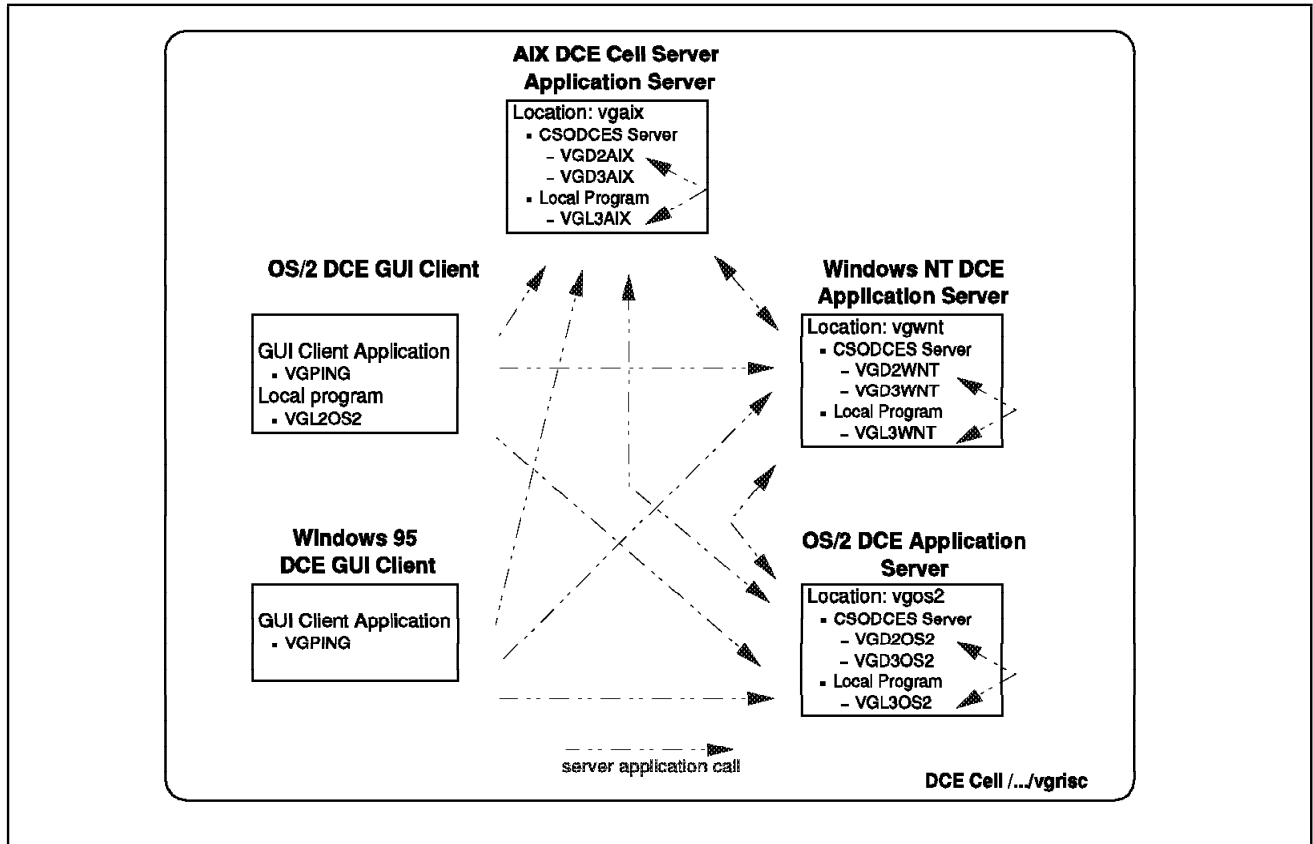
AIX DCE Cell Server
Application Server

Location: vgaix
▪ CSODCES Server
– VGD2AIX
– VGD3AIX
▪ Local Program
– VGL3AIX

OS/2 DCE GUI Client

GUI Client Application
▪ VGPING
Local program
▪ VGL2OS2

Windows NT DCE
Application Server

Location: vgwnt
▪ CSODCES Server
– VGD2WNT
– VGD3WNT
▪ Local Program
– VGL3WNT

Windows 95
DCE GUI Client

GUI Client Application
▪ VGPING

OS/2 DCE Application
Server

Location: vgos2
▪ CSODCES Server
– VGD2OS2
– VGD3OS2
▪ Local Program
– VGL3OS2

server application call

DCE Cell /.../vgrisc